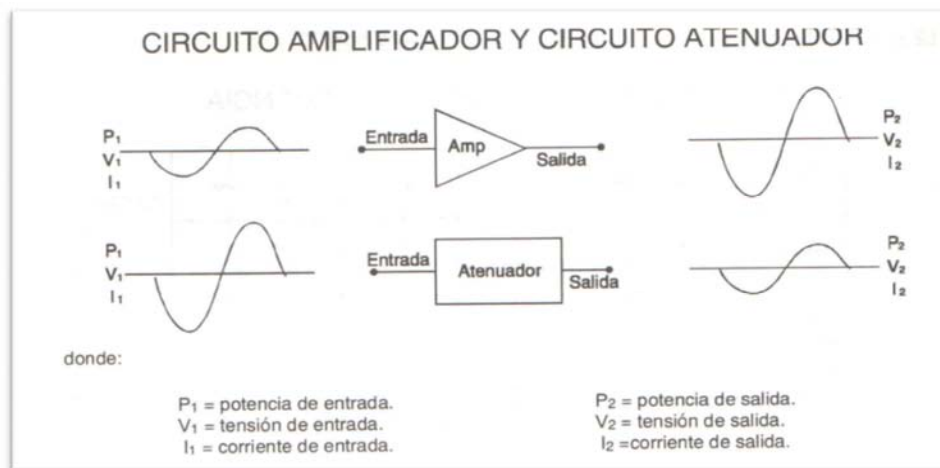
CIRCUITO AMPLIFICADOR Y CIRCUITO ATENUADOR

$P_1$
$V_1$
$I_1$

Entrada
Amp
Salida

$P_2$
$V_2$
$I_2$

$P_1$
$V_1$
$I_1$

Entrada
Atenuador
Salida

$P_2$
$V_2$
$I_2$

donde:

$P_1$ = potencia de entrada.
$V_1$ = tensión de entrada.
$I_1$ = corriente de entrada.

$P_2$ = potencia de salida.
$V_2$ = tensión de salida.
$I_2$ =corriente de salida.